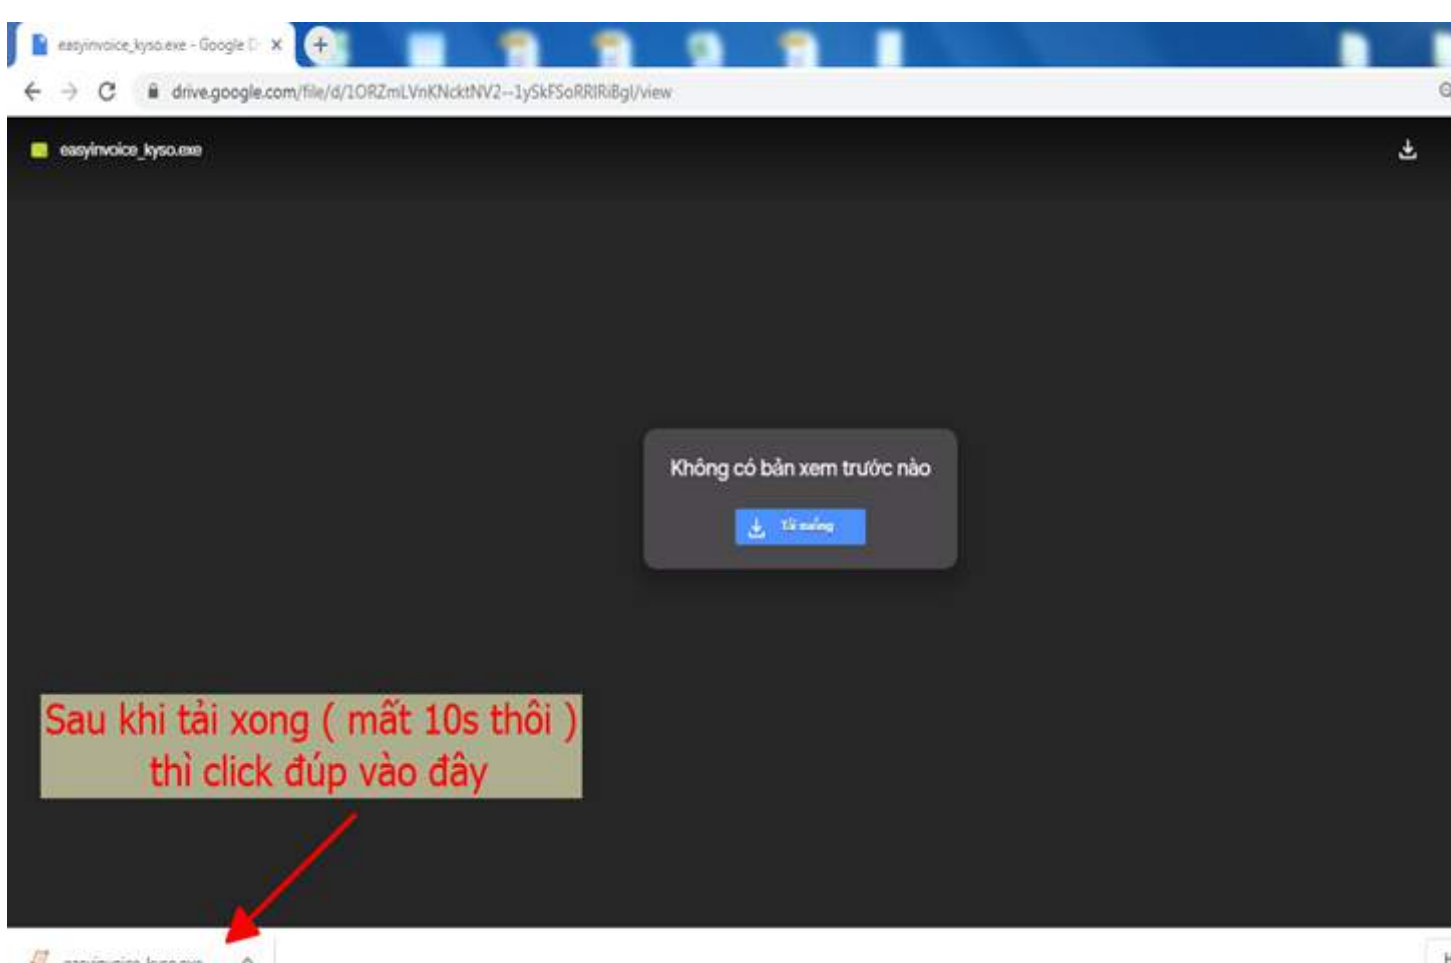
easyinvoice_kyso.exe - Google D ×

drive.google.com/file/d/1ORZmLVnKNcktNV2--1ySkFSoRRIRiBgl/view

easyinvoice_kyso.exe

Không có bản xem trước nào

Tải xuống

Sau khi tải xong ( mất 10s thôi ) thì click đúp vào đây

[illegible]